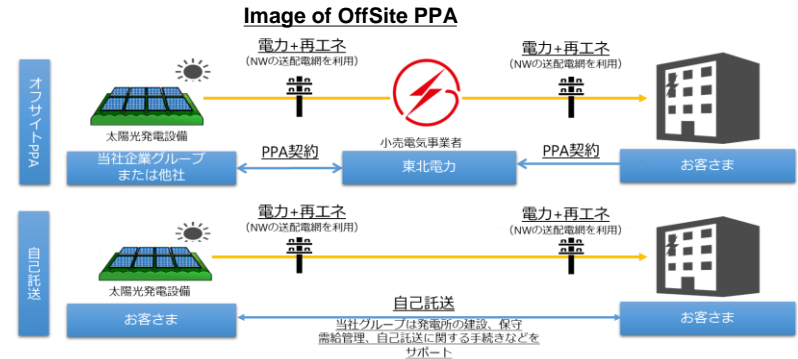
Image of OffSite PPA

オフサイトPPA

電力+再エネ
（NWの送配電網を利用）

電力+再エネ
（NWの送配電網を利用）

太陽光発電設備

小売電気事業者

当社企業グループ
または他社

PPA契約

東北電力

PPA契約

お客さま

自己託送

電力+再エネ
（NWの送配電網を利用）

電力+再エネ
（NWの送配電網を利用）

太陽光発電設備

自己託送

お客さま

お客さま

当社グループは発電所の建設、保守
需給管理、自己託送に関する手続きなどを
サポート